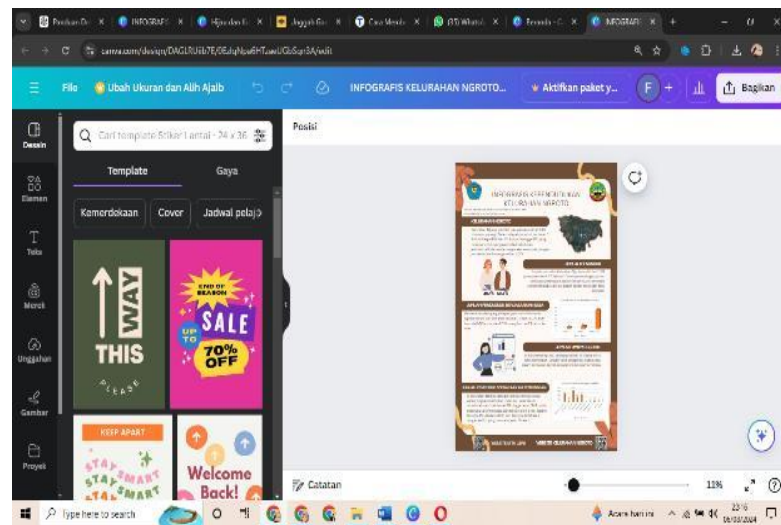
Panduan Pe... | INFOGRAFI... | Hijau dan P... | Jaggah Ca... | Cara Memb... | (17) WhatsA... | Beranda - C... | INFOGRAFI...

canva.com/design/DAGLRU6b7E/0EdqNps6HTaavUGbSqn5A/edit

File | Ubah Ukuran dan Alih Ajaib | INFOGRAFIS KELURAHAN NGROTO... | Aktifkan paket y... | F | Bagikan

Desain | Elemen | Teks | Merek | Unggahan | Gambar | Proyek

Cari template Stiker Lantai - 24 x 36

Template | Gaya

Kemerdekaan | Cover | Jadwal pelajaran

WAY THIS PLEASE

END OF SEASON UP TO SALE 70% OFF

KEEP APART STAY SMART

Welcome Back!

Posisi

INFOGRAFIS KEPENDUDUKAN KELURAHAN NGROTO

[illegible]

Catatan | 11%

Type here to search | Acara hari ini | 23:16 | 16/10/2024